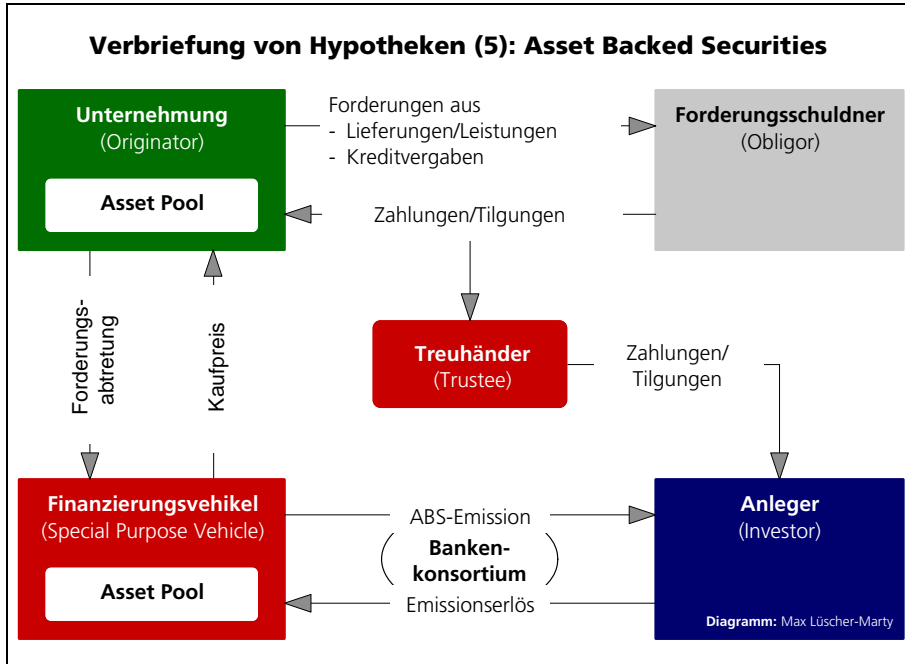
Verbriefung von Hypotheken (5): Asset Backed Securities

Unternehmung
(Originator)

Asset Pool

Forderungen aus
- Lieferungen/Leistungen
- Kreditvergaben

Forderungsschuldner
(Obligor)

Zahlungen/Tilgungen

Forderungsabtretung

Kaufpreis

Treuhänder
(Trustee)

Zahlungen/
Tilgungen

Finanzierungsvehikel
(Special Purpose Vehicle)

Asset Pool

ABS-Emission

Bankenkonsortium

Emissionserlös

Anleger
(Investor)

Diagramm: Max Lüscher-Marty